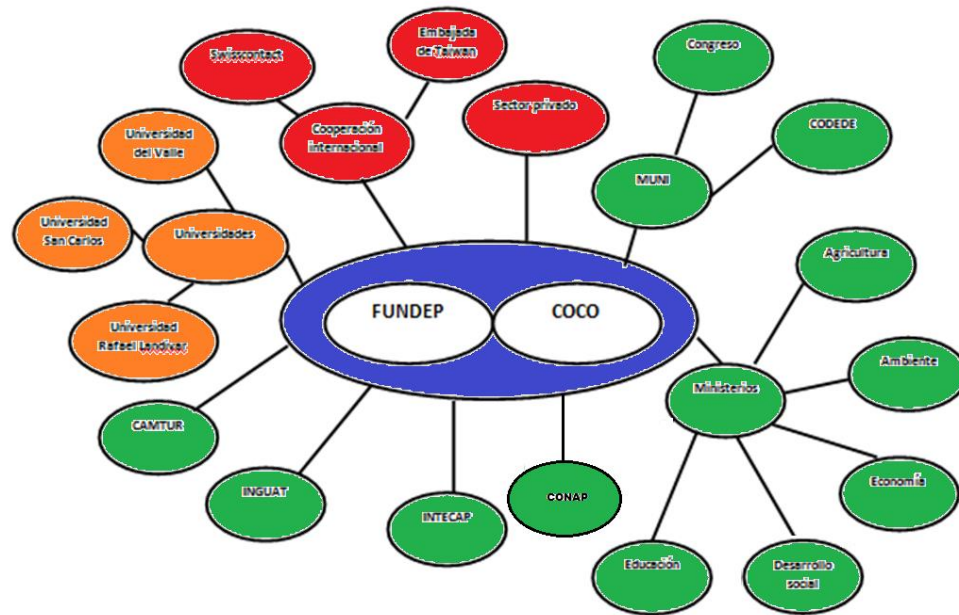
Swisscontact

Embajada de Taiwan

Cooperación internacional

Sector privado

Congreso

CODEDE

MUNI

Universidad del Valle

Universidad San Carlos

Universidades

Universidad Rafael Landivar

FUNDEP

COCO

Agricultura

Ambiente

Ministerios

Economía

CAMTUR

INGUAT

INTECAP

CONAP

Educación

Desarrollo social